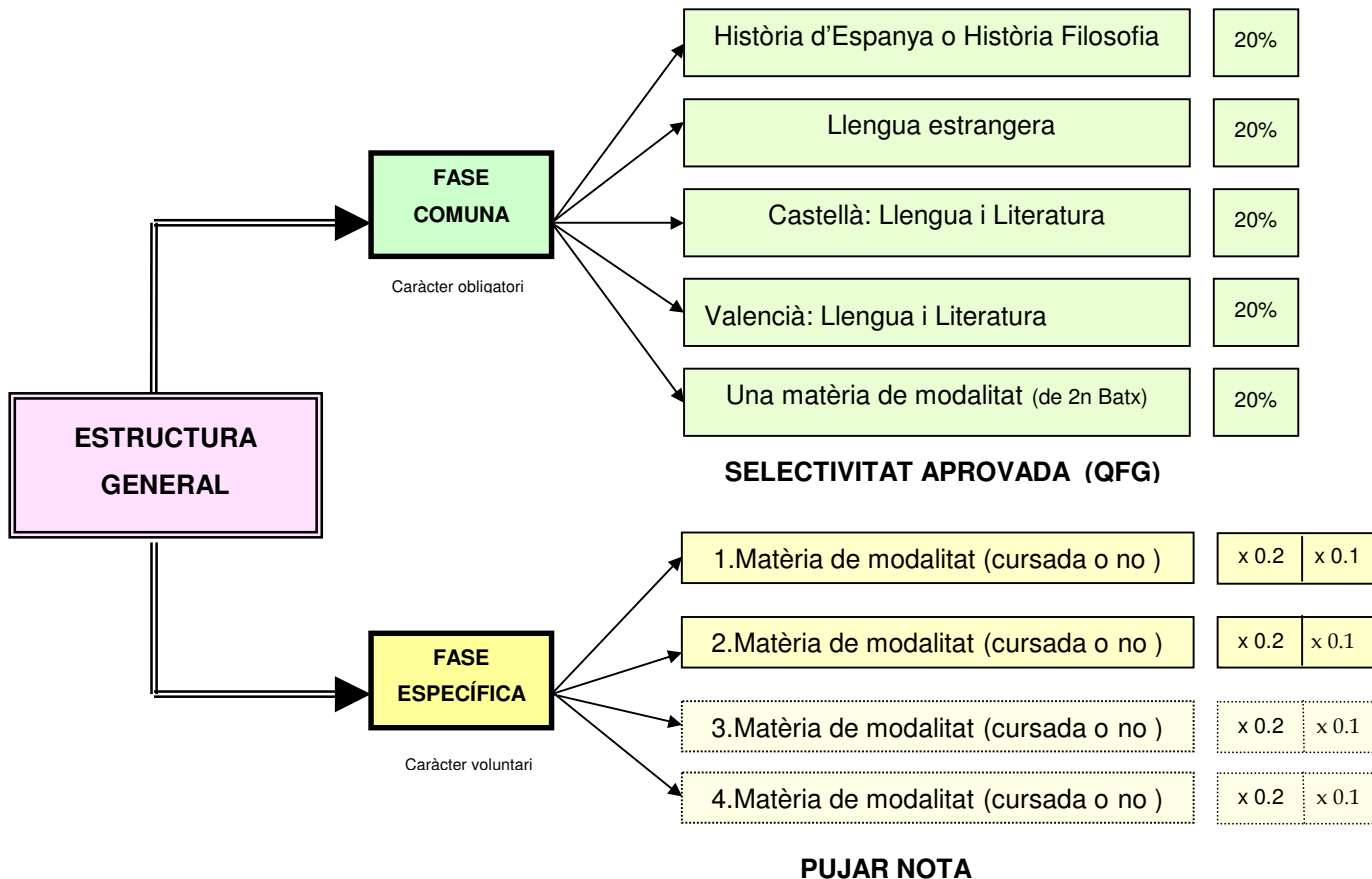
ESTRUCTURA GENERAL

FASE COMUNA

Caràcter obligatori

Història d'Espanya o Història Filosofia | 20%

Llengua estrangera | 20%

Castellà: Llengua i Literatura | 20%

Valencià: Llengua i Literatura | 20%

Una matèria de modalitat (de 2n Batx) | 20%

SELECTIVITAT APROVADA (QFG)

FASE ESPECÍFICA

Caràcter voluntari

1.Matèria de modalitat (cursada o no ) | x 0.2 | x 0.1

2.Matèria de modalitat (cursada o no ) | x 0.2 | x 0.1

3.Matèria de modalitat (cursada o no ) | x 0.2 | x 0.1

4.Matèria de modalitat (cursada o no ) | x 0.2 | x 0.1

PUJAR NOTA